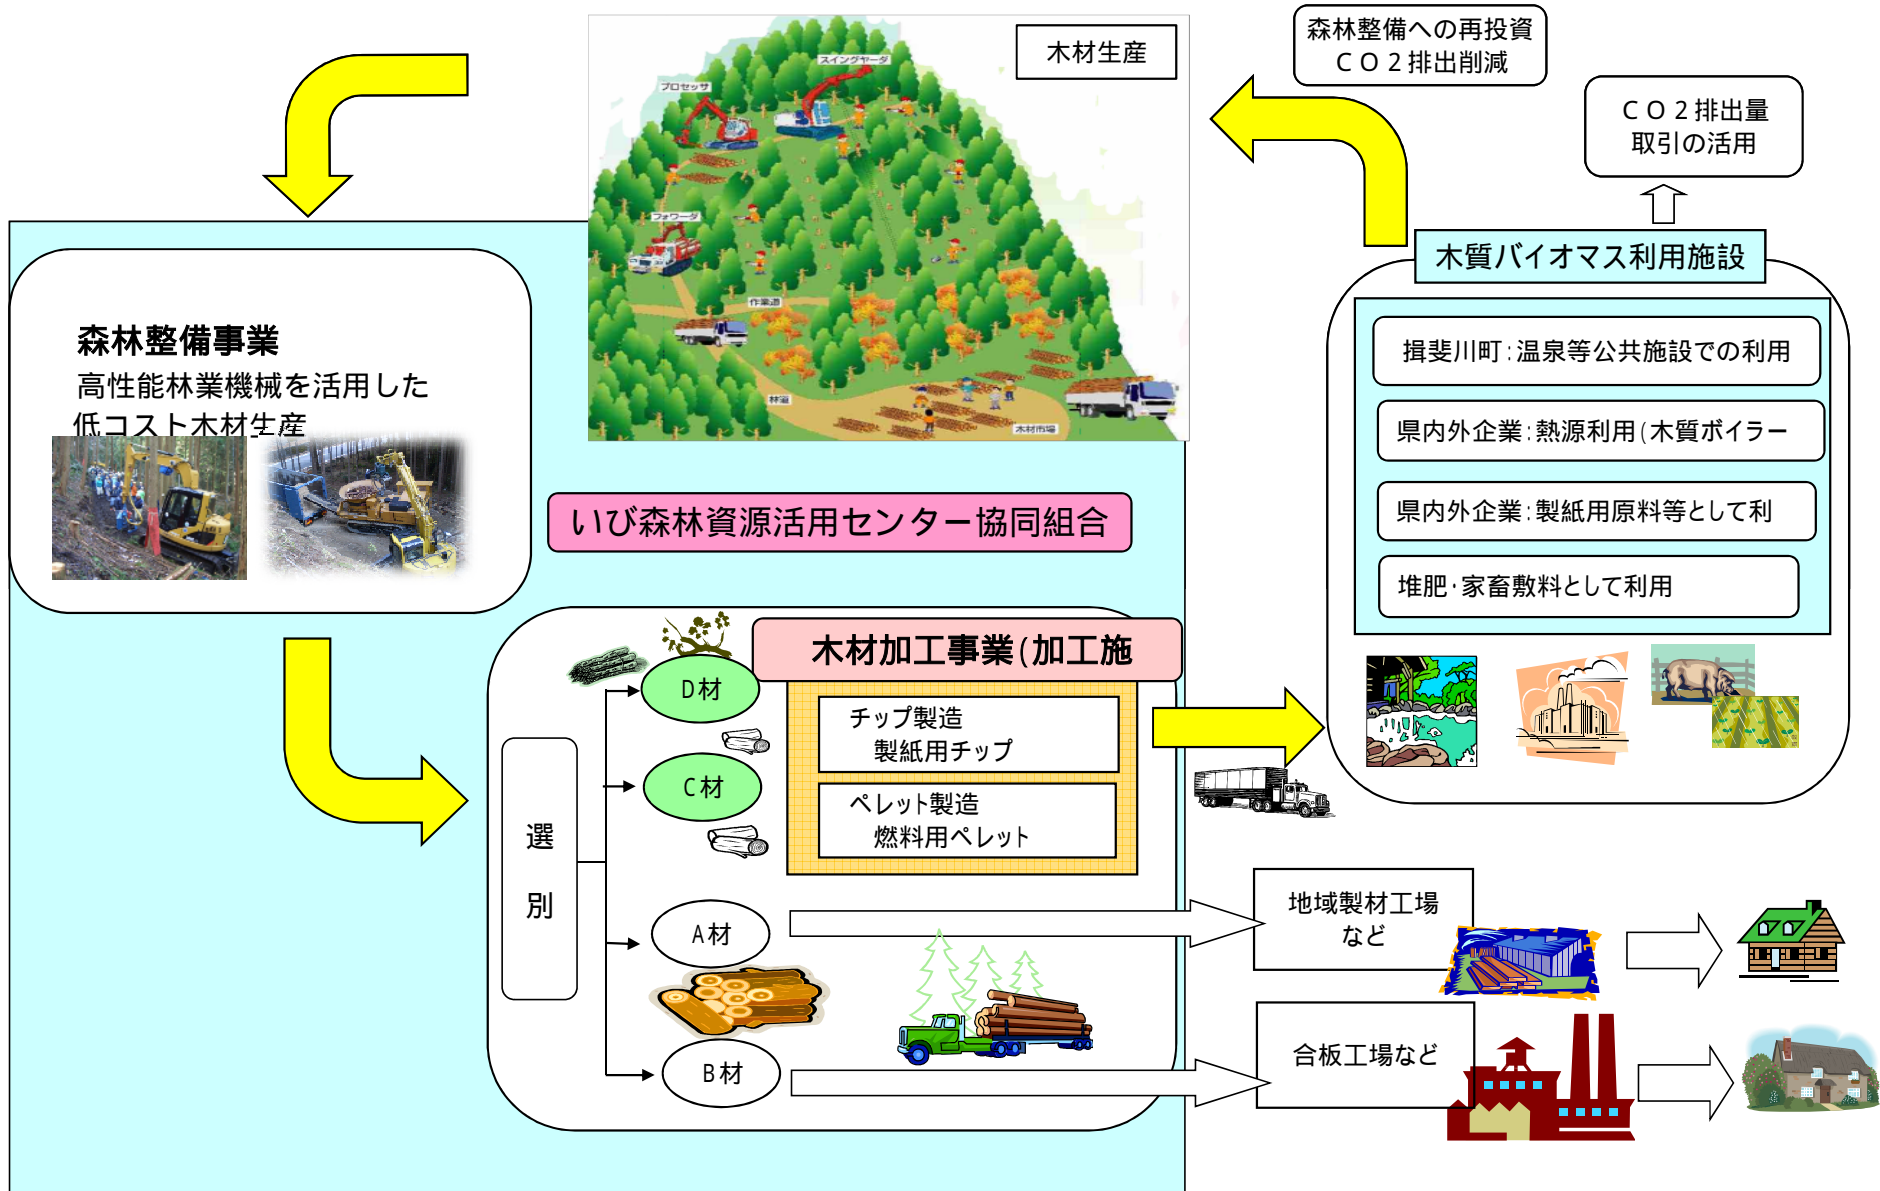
森林整備への再投資
ＣＯ２排出削減

木材生産

ＣＯ２排出量
取引の活用

木質バイオマス利用施設

揖斐川町：温泉等公共施設での利用

県内外企業：熱源利用（木質ボイラー

県内外企業：製紙用原料等として利

堆肥・家畜敷料として利用

森林整備事業
高性能林業機械を活用した
低コスト木材生産

いび森林資源活用センター協同組合

木材加工事業（加工施

Ｄ材

Ｃ材

チップ製造
製紙用チップ

ペレット製造
燃料用ペレット

選
別

Ａ材

Ｂ材

地域製材工場
など

合板工場など